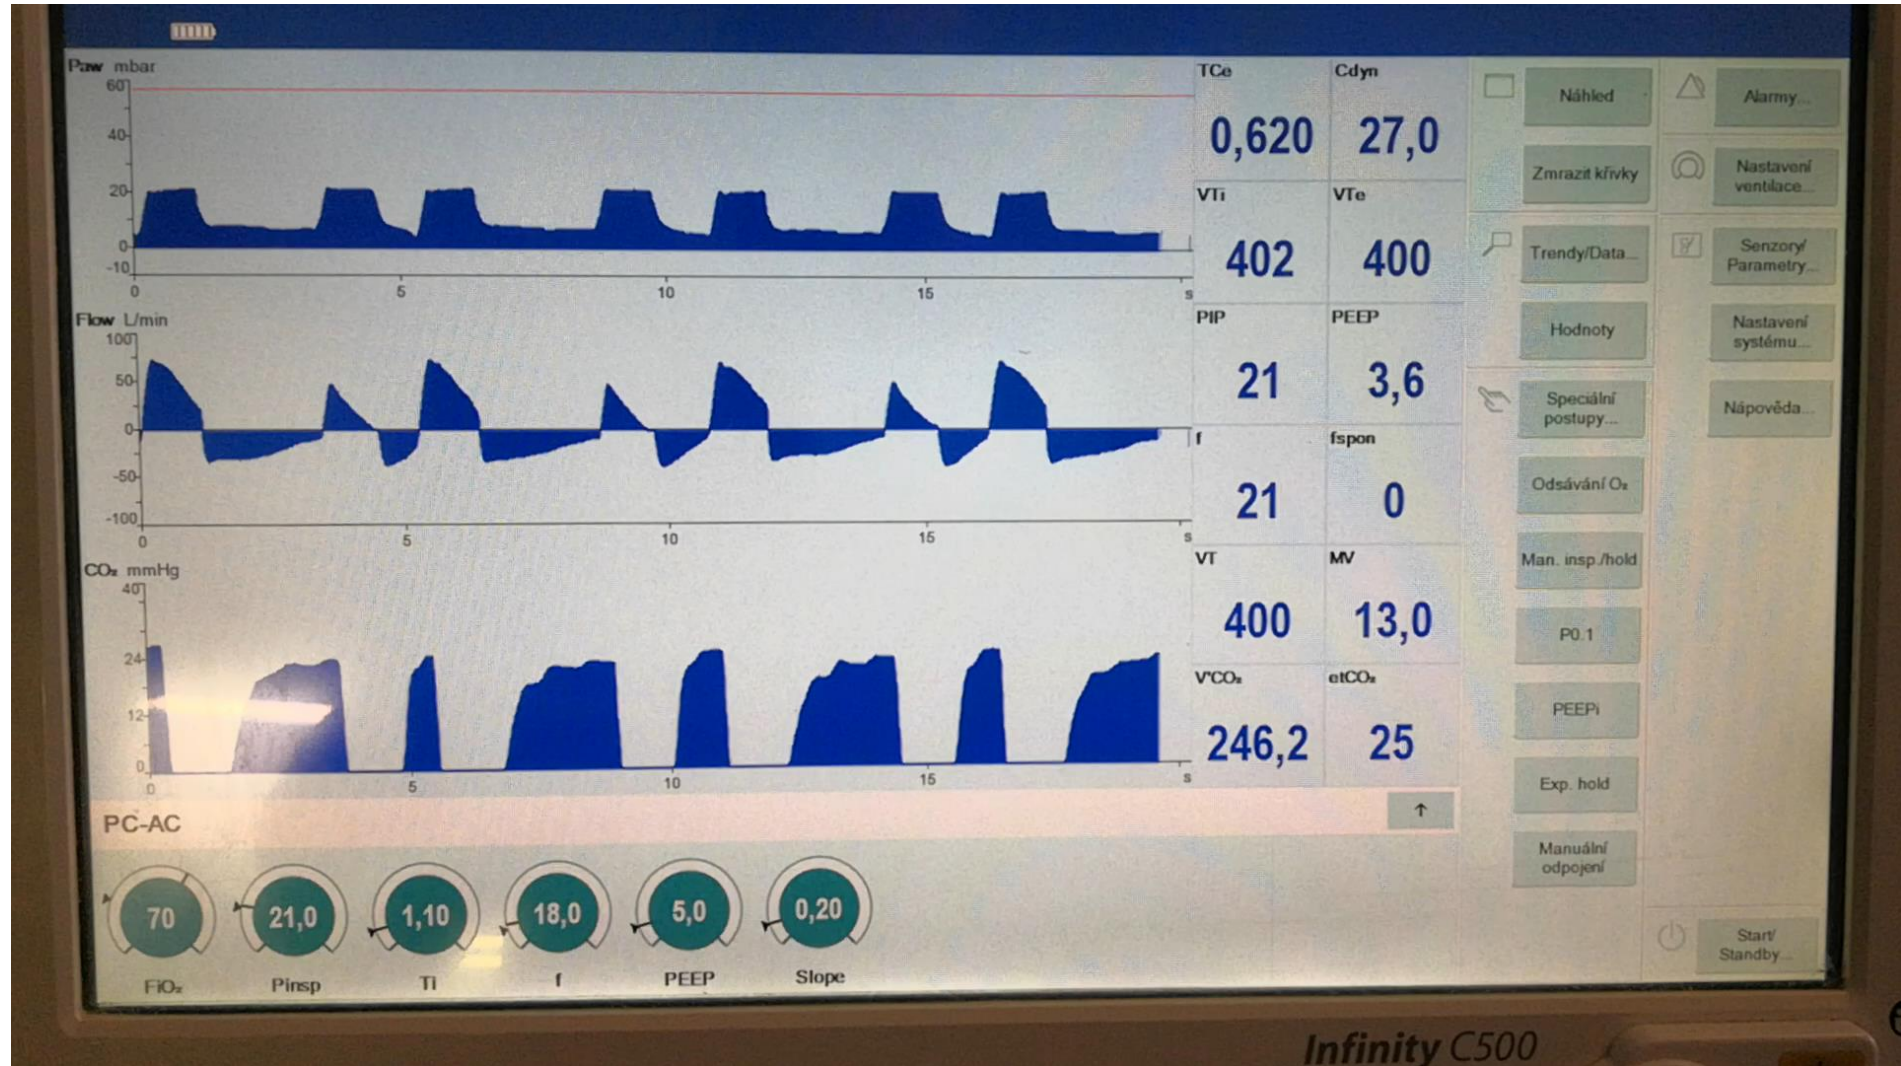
Paw mbar
60
40
20
0
-10
0 5 10 15 s

Flow L/min
100
50
0
-50
-100
0 5 10 15 s

$CO_2$ mmHg
40
24
12
0
0 5 10 15 s

| TCe | Cdyn |
|---|---|
| 0,620 | 27,0 |
| VTi | VTe |
| 402 | 400 |
| PIP | PEEP |
| 21 | 3,6 |
| f | fspon |
| 21 | 0 |
| VT | MV |
| 400 | 13,0 |
| $V'CO_2$ | $etCO_2$ |
| 246,2 | 25 |

Náhled
Zmrazit křivky
Trendy/Data...
Hodnoty
Speciální postupy...
Odsávání $O_2$
Man. insp./hold
P0.1
PEEPi
Exp. hold
Manuální odpojení

Alarmy...
Nastavení ventilace...
Senzory/ Parametry...
Nastavení systému...
Nápověda...
Start/ Standby...

PC-AC

70 $FiO_2$
21,0 Pinsp
1,10 Ti
18,0 f
5,0 PEEP
0,20 Slope

Infinity C500